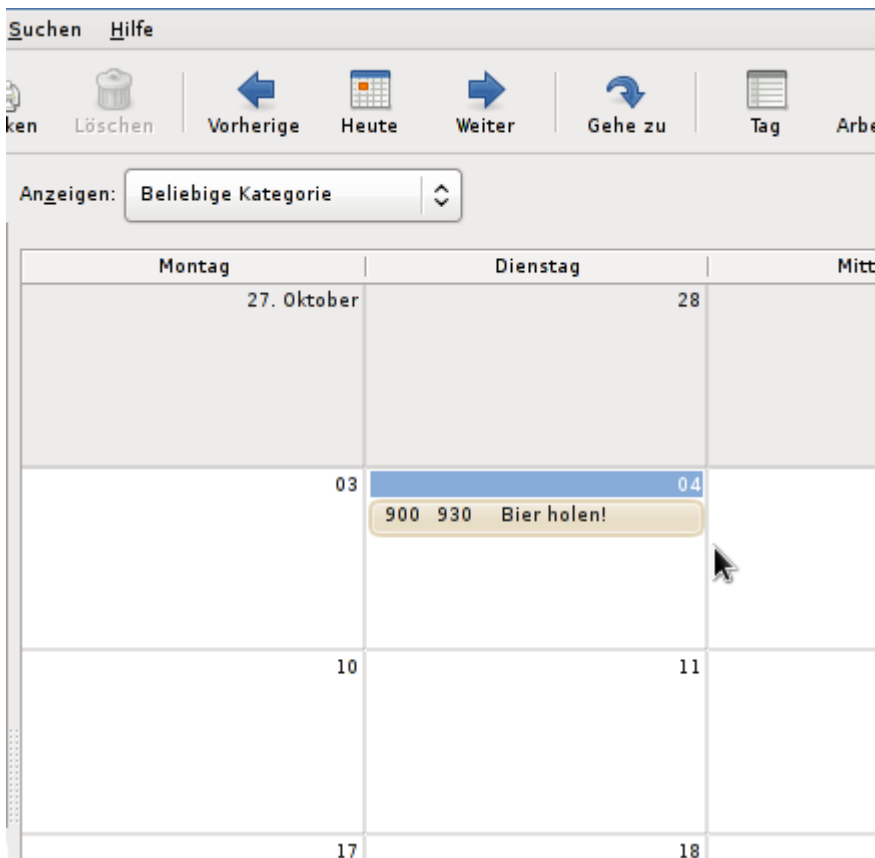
Suchen Hilfe

ken Löschen Vorherige Heute Weiter Gehe zu Tag Arbe

Anzeigen: Beliebige Kategorie

| Montag | Dienstag | Mitt |
|---|---|---|
| 27. Oktober | 28 | |
| 03 | 04 900 930 Bier holen! | |
| 10 | 11 | |
| 17 | 18 | |